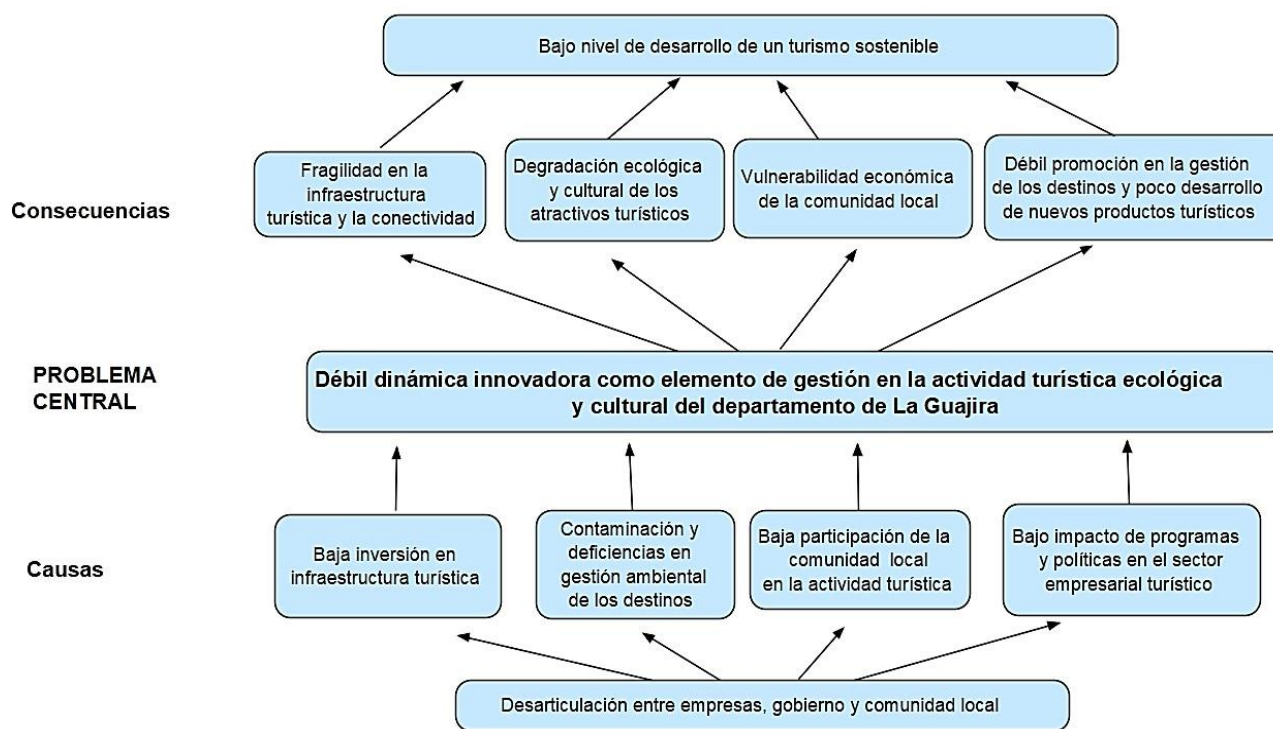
Bajo nivel de desarrollo de un turismo sostenible

Consecuencias

Fragilidad en la infraestructura turística y la conectividad

Degradación ecológica y cultural de los atractivos turísticos

Vulnerabilidad económica de la comunidad local

Débil promoción en la gestión de los destinos y poco desarrollo de nuevos productos turísticos

PROBLEMA CENTRAL

Débil dinámica innovadora como elemento de gestión en la actividad turística ecológica y cultural del departamento de La Guajira

Causas

Baja inversión en infraestructura turística

Contaminación y deficiencias en gestión ambiental de los destinos

Baja participación de la comunidad local en la actividad turística

Bajo impacto de programas y políticas en el sector empresarial turístico

Desarticulación entre empresas, gobierno y comunidad local